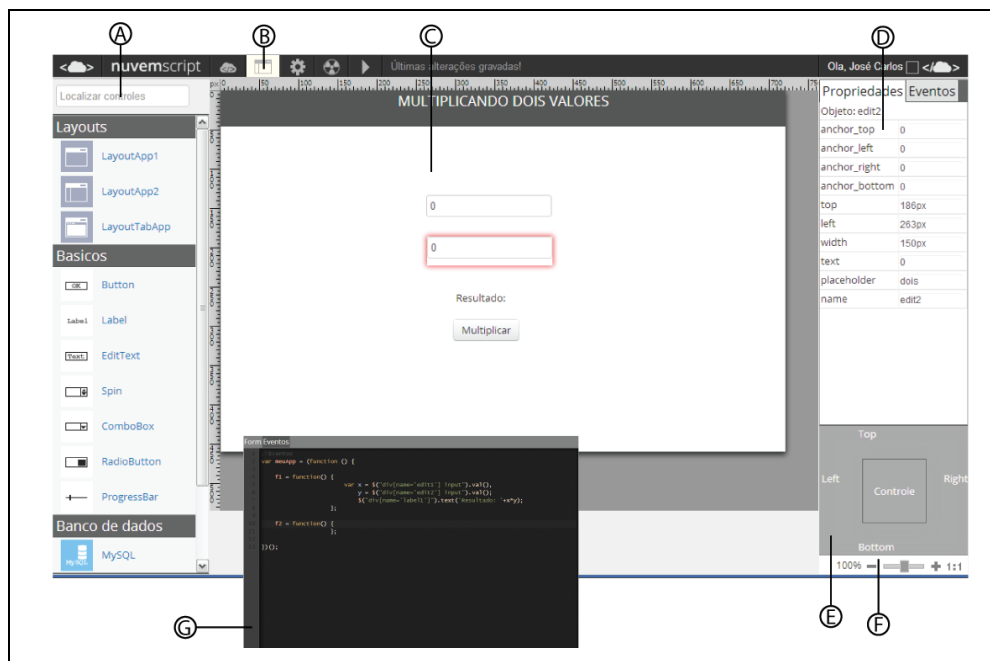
A B C D

<☁> nuvemscript Últimas alterações gravadas! Ola, José Carlos <☁>

Localizar controles

Layouts
LayoutApp1
LayoutApp2
LayoutTabApp

Basicos
OK Button
Label Label
Text EditText
Spin
ComboBox
RadioButton
ProgressBar

Banco de dados
MySQL MySQL

MULTIPLICANDO DOIS VALORES

0

0

Resultado:

Multiplicar

Propriedades Eventos

Objeto: edit2

| | |
|---|---|
| anchor_top | 0 |
| anchor_left | 0 |
| anchor_right | 0 |
| anchor_bottom | 0 |
| top | 186px |
| left | 263px |
| width | 150px |
| text | 0 |
| placeholder | dois |
| name | edit2 |

Top
Left Controle Right
Bottom

100% 1:1

Form Eventos
//Eventos
var meuApp = (function () {

f1 = function() {
var x = $("div[name='edit1'] input").val(),
y = $("div[name='edit2'] input").val();
$("div[name='label1']").text('Resultado: '+x*y);
};

f2 = function() {
};

})();

G E F